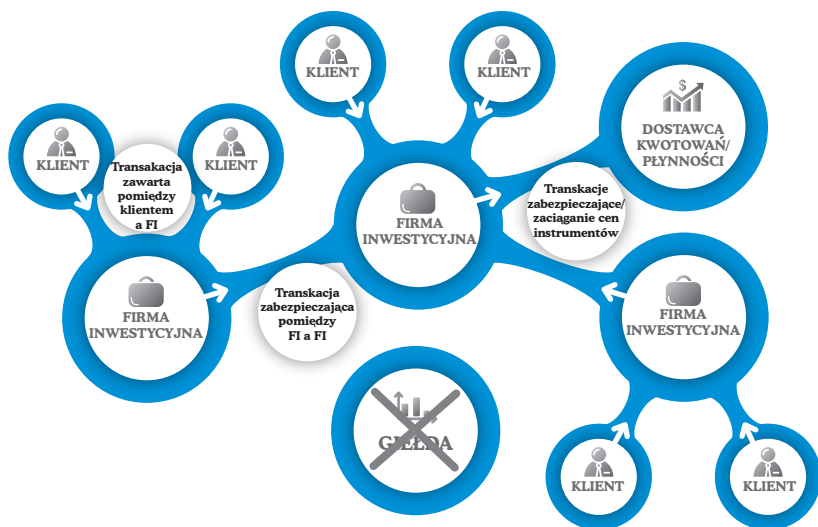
KLIENT

KLIENT

KLIENT

Transakcja zawarta pomiędzy klientem a FI

KLIENT

DOSTAWCA KWOTOWAŃ/ PŁYNNOŚCI

FIRMA INWESTYCYJNA

Transkacje zabezpieczające/ zaciąganie cen instrumentów

FIRMA INWESTYCYJNA

Transkacja zabezpieczająca pomiędzy FI a FI

FIRMA INWESTYCYJNA

GIEŁDA

KLIENT

KLIENT